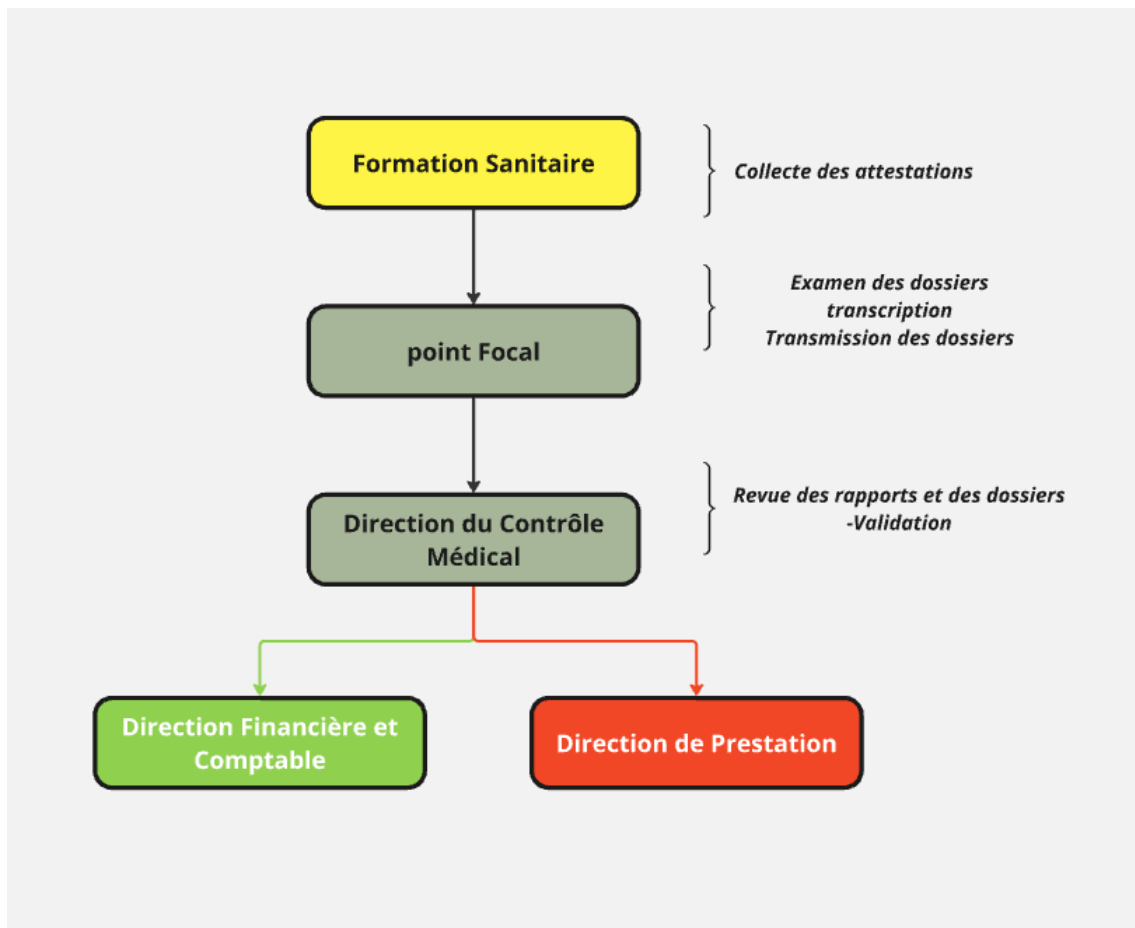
Formation Sanitaire

Collecte des attestations

Examen des dossiers
transcription
Transmission des dossiers

point Focal

Revue des rapports et des dossiers
-Validation

Direction du Contrôle Médical

Direction Financière et Comptable

Direction de Prestation